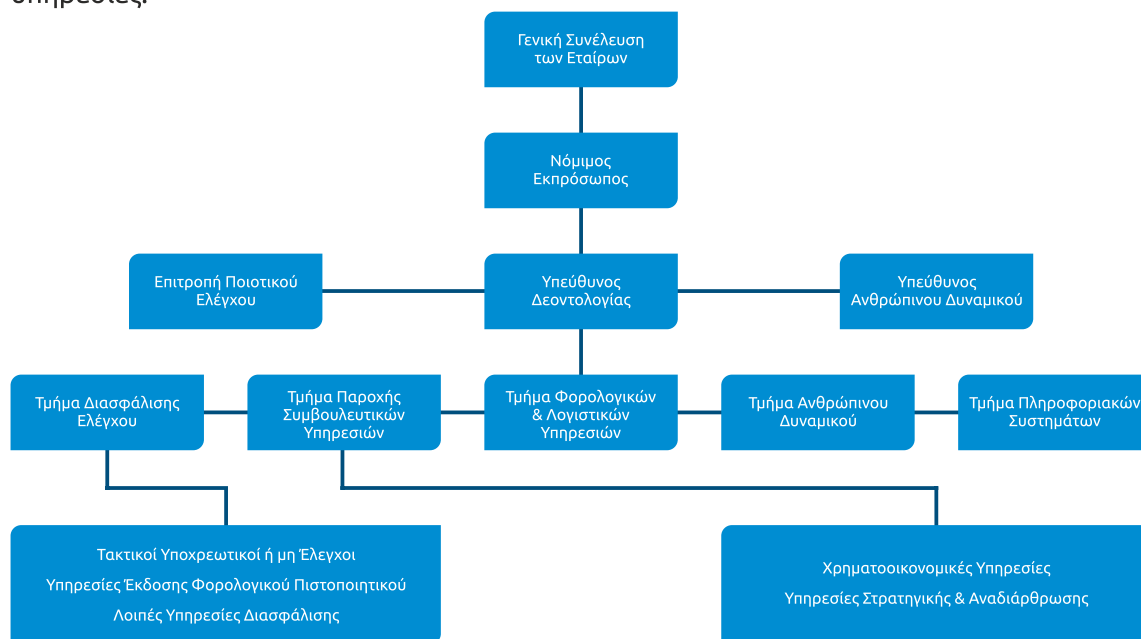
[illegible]

Γενική Συνέλευση των Εταίρων

Νόμιμος Εκπρόσωπος

Επιτροπή Ποιοτικού Ελέγχου

Υπεύθυνος Δεοντολογίας

Υπεύθυνος Ανθρώπινου Δυναμικού

Τμήμα Διασφάλισης Ελέγχου

Τμήμα Παροχής Συμβουλευτικών Υπηρεσιών

Τμήμα Φορολογικών & Λογιστικών Υπηρεσιών

Τμήμα Ανθρώπινου Δυναμικού

Τμήμα Πληροφοριακών Συστημάτων

Τακτικοί Υποχρεωτικοί ή μη Έλεγχοι
Υπηρεσίες Έκδοσης Φορολογικού Πιστοποιητικού
Λοιπές Υπηρεσίες Διασφάλισης

Χρηματοοικονομικές Υπηρεσίες
Υπηρεσίες Στρατηγικής & Αναδιάρθρωσης